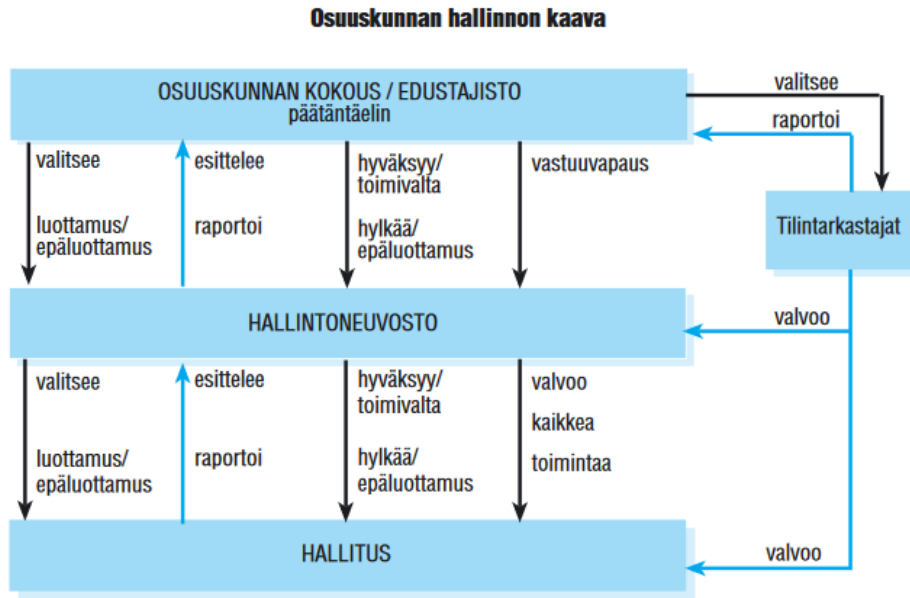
Osuuskunnan hallinnon kaava

OSUUSKUNNAN KOKOUS / EDUSTAJISTO
päätäntäelin

valitsee

raportoi

valitsee

luottamus/
epäluottamus

esittelee

raportoi

hyväksyy/
toimivalta

hylkää/
epäluottamus

vastuuvapaus

Tilintarkastajat

HALLINTONEUVOSTO

valvoo

valitsee

luottamus/
epäluottamus

esittelee

raportoi

hyväksyy/
toimivalta

hylkää/
epäluottamus

valvoo

kaikkea

toimintaa

HALLITUS

valvoo